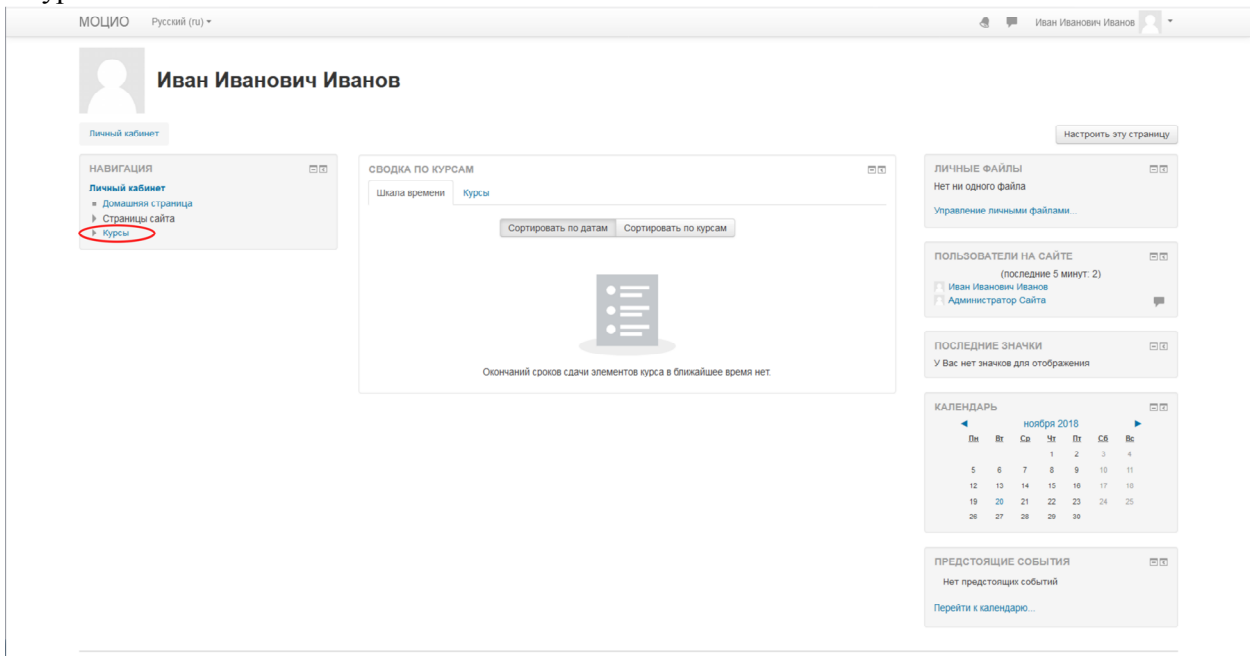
МОЦИО Русский (ru) ▾

Иван Иванович Иванов

Иван Иванович Иванов

Личный кабинет

Настроить эту страницу

НАВИГАЦИЯ

Личный кабинет
Домашняя страница
Страницы сайта
Курсы

СВОДКА ПО КУРСАМ

Шкала времени | Курсы

Сортировать по датам | Сортировать по курсам

Окончаний сроков сдачи элементов курса в ближайшее время нет.

ЛИЧНЫЕ ФАЙЛЫ

Нет ни одного файла

Управление личными файлами...

ПОЛЬЗОВАТЕЛИ НА САЙТЕ

(последние 5 минут: 2)
Иван Иванович Иванов
Администратор Сайта

ПОСЛЕДНИЕ ЗНАЧКИ

У Вас нет значков для отображения

КАЛЕНДАРЬ

◄ ноября 2018 ►

| Пн | Вт | Ср | Чт | Пт | Сб | Вс |
|---|---|---|---|---|---|---|
| | | | 1 | 2 | 3 | 4 |
| 5 | 6 | 7 | 8 | 9 | 10 | 11 |
| 12 | 13 | 14 | 15 | 16 | 17 | 18 |
| 19 | 20 | 21 | 22 | 23 | 24 | 25 |
| 26 | 27 | 28 | 29 | 30 | | |

ПРЕДСТОЯЩИЕ СОБЫТИЯ

Нет предстоящих событий

Перейти к календарю...